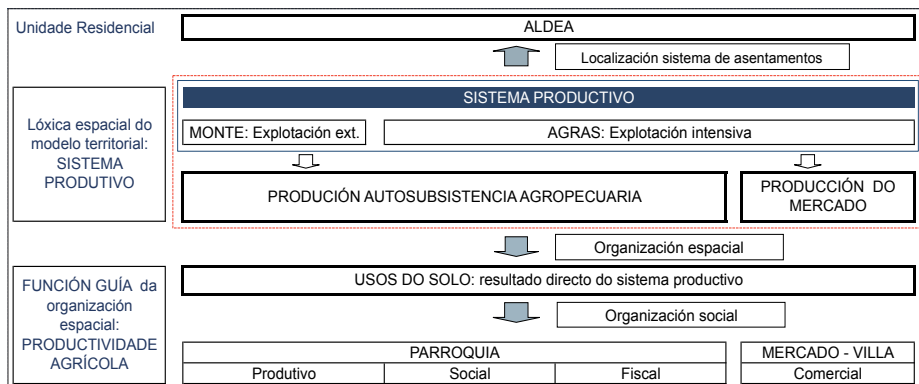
Unidade Residencial

ALDEA

Localización sistema de asentamentos

Lóxica espacial do modelo territorial: SISTEMA PRODUTIVO

SISTEMA PRODUCTIVO

MONTE: Explotación ext.

AGRAS: Explotación intensiva

PRODUCIÓN AUTOSUBSISTENCIA AGROPECUARIA

PRODUCCIÓN DO MERCADO

Organización espacial

FUNCIÓN GUÍA da organización espacial: PRODUCTIVIDADE AGRÍCOLA

USOS DO SOLO: resultado directo do sistema productivo

Organización social

| PARROQUIA | | | MERCADO - VILLA |
|---|---|---|---|
| Produtivo | Social | Fiscal | Comercial |